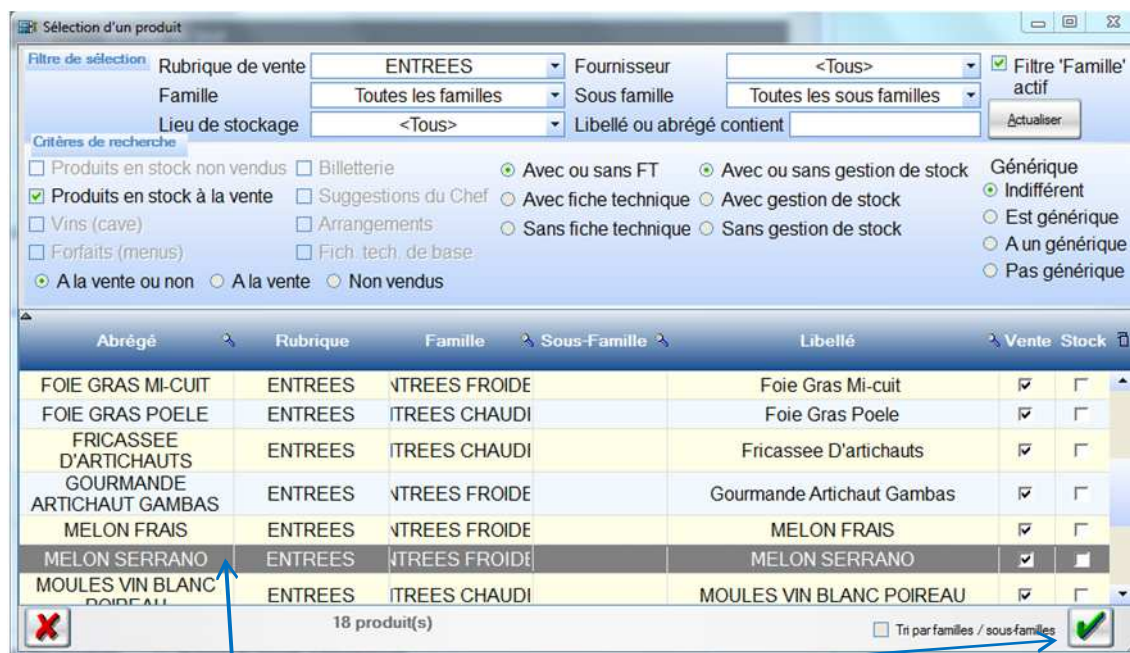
Sélection d'un produit

Filtre de sélection
Rubrique de vente | ENTREES
Famille | Toutes les familles
Lieu de stockage | <Tous>
Fournisseur | <Tous>
Sous famille | Toutes les sous familles
Libellé ou abrégé contient
Filtre 'Famille' actif
Actualiser

Critères de recherche
Produits en stock non vendus
Billetterie
Produits en stock à la vente
Suggestions du Chef
Vins (cave)
Arrangements
Forfaits (menus)
Fich. tech. de base
A la vente ou non
A la vente
Non vendus
Avec ou sans FT
Avec fiche technique
Sans fiche technique
Avec ou sans gestion de stock
Avec gestion de stock
Sans gestion de stock
Générique
Indifférent
Est générique
A un générique
Pas générique

| Abrégé | Rubrique | Famille | Sous-Famille | Libellé | Vente | Stock |
|---|---|---|---|---|---|---|
| FOIE GRAS MI-CUIT | ENTREES | NTREES FROIDE | | Foie Gras Mi-cuit | | |
| FOIE GRAS POELE | ENTREES | ITREES CHAUDI | | Foie Gras Poele | | |
| FRICASSEE D'ARTICHAUTS | ENTREES | ITREES CHAUDI | | Fricassee D'artichauts | | |
| GOURMANDE ARTICHAUT GAMBAS | ENTREES | NTREES FROIDE | | Gourmande Artichaut Gambas | | |
| MELON FRAIS | ENTREES | NTREES FROIDE | | MELON FRAIS | | |
| MELON SERRANO | ENTREES | NTREES FROIDE | | MELON SERRANO | | |
| MOULES VIN BLANC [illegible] | ENTREES | ITREES CHAUDI | | MOULES VIN BLANC POIREAU | | |

18 produit(s)
Tri par familles / sous-familles